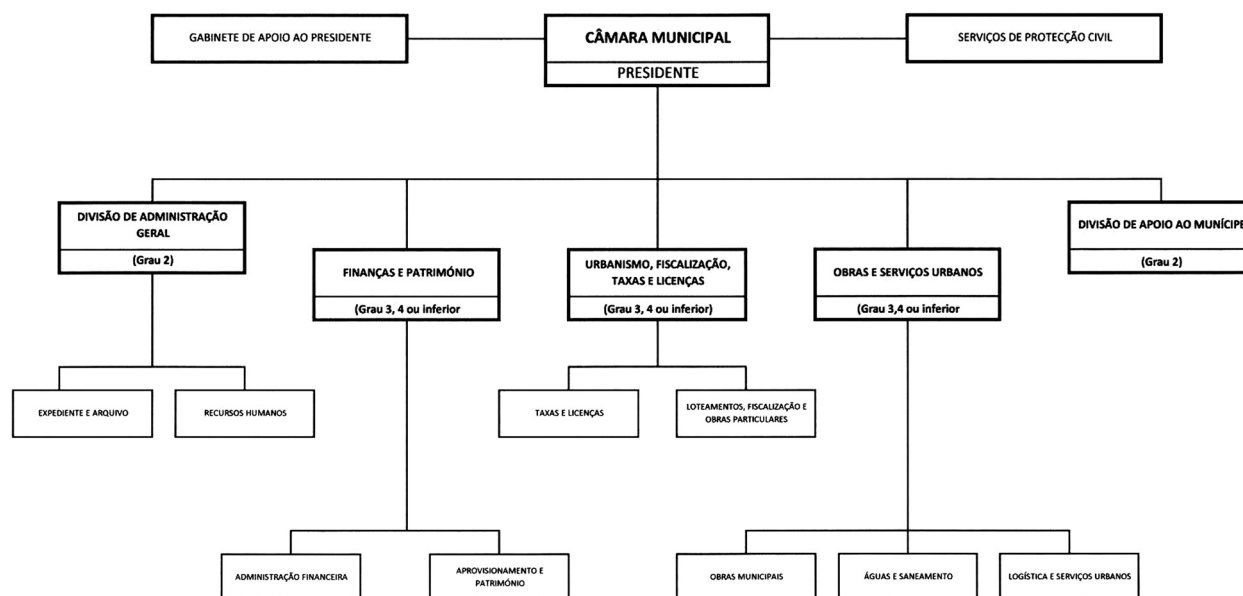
GABINETE DE APOIO AO PRESIDENTE

CÂMARA MUNICIPAL

PRESIDENTE

SERVIÇOS DE PROTECÇÃO CIVIL

DIVISÃO DE ADMINISTRAÇÃO GERAL

(Grau 2)

FINANÇAS E PATRIMÓNIO

(Grau 3, 4 ou inferior

URBANISMO, FISCALIZAÇÃO, TAXAS E LICENÇAS

(Grau 3, 4 ou inferior)

OBRAS E SERVIÇOS URBANOS

(Grau 3,4 ou inferior

DIVISÃO DE APOIO AO MUNÍCIPE

(Grau 2)

EXPEDIENTE E ARQUIVO

RECURSOS HUMANOS

TAXAS E LICENÇAS

LOTEAMENTOS, FISCALIZAÇÃO E OBRAS PARTICULARES

ADMINISTRAÇÃO FINANCEIRA

APROVISIONAMENTO E PATRIMÓNIO

OBRAS MUNICIPAIS

ÁGUAS E SANEAMENTO

LOGÍSTICA E SERVIÇOS URBANOS